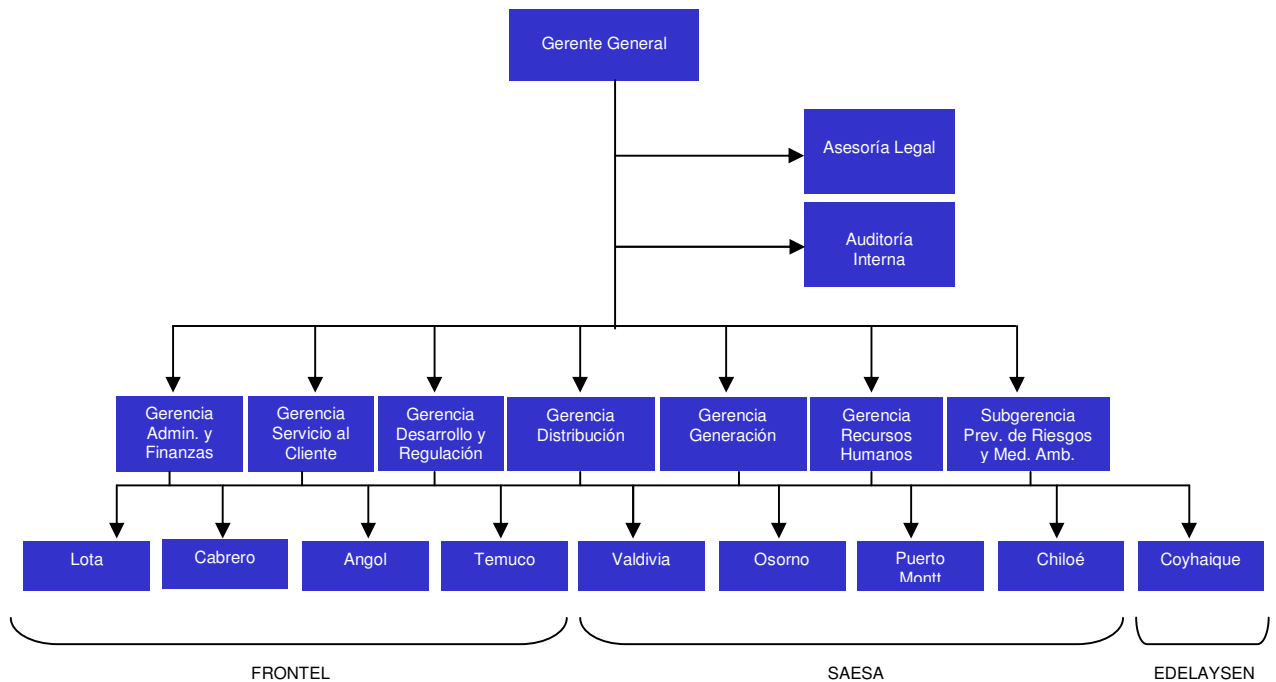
Gerente General

Asesoría Legal

Auditoría Interna

Gerencia Admin. y Finanzas

Gerencia Servicio al Cliente

Gerencia Desarrollo y Regulación

Gerencia Distribución

Gerencia Generación

Gerencia Recursos Humanos

Subgerencia Prev. de Riesgos y Med. Amb.

Lota

Cabrero

Angol

Temuco

Valdivia

Osorno

Puerto Montt

Chiloé

Coyhaique

FRONTEL

SAESA

EDELAYSEN